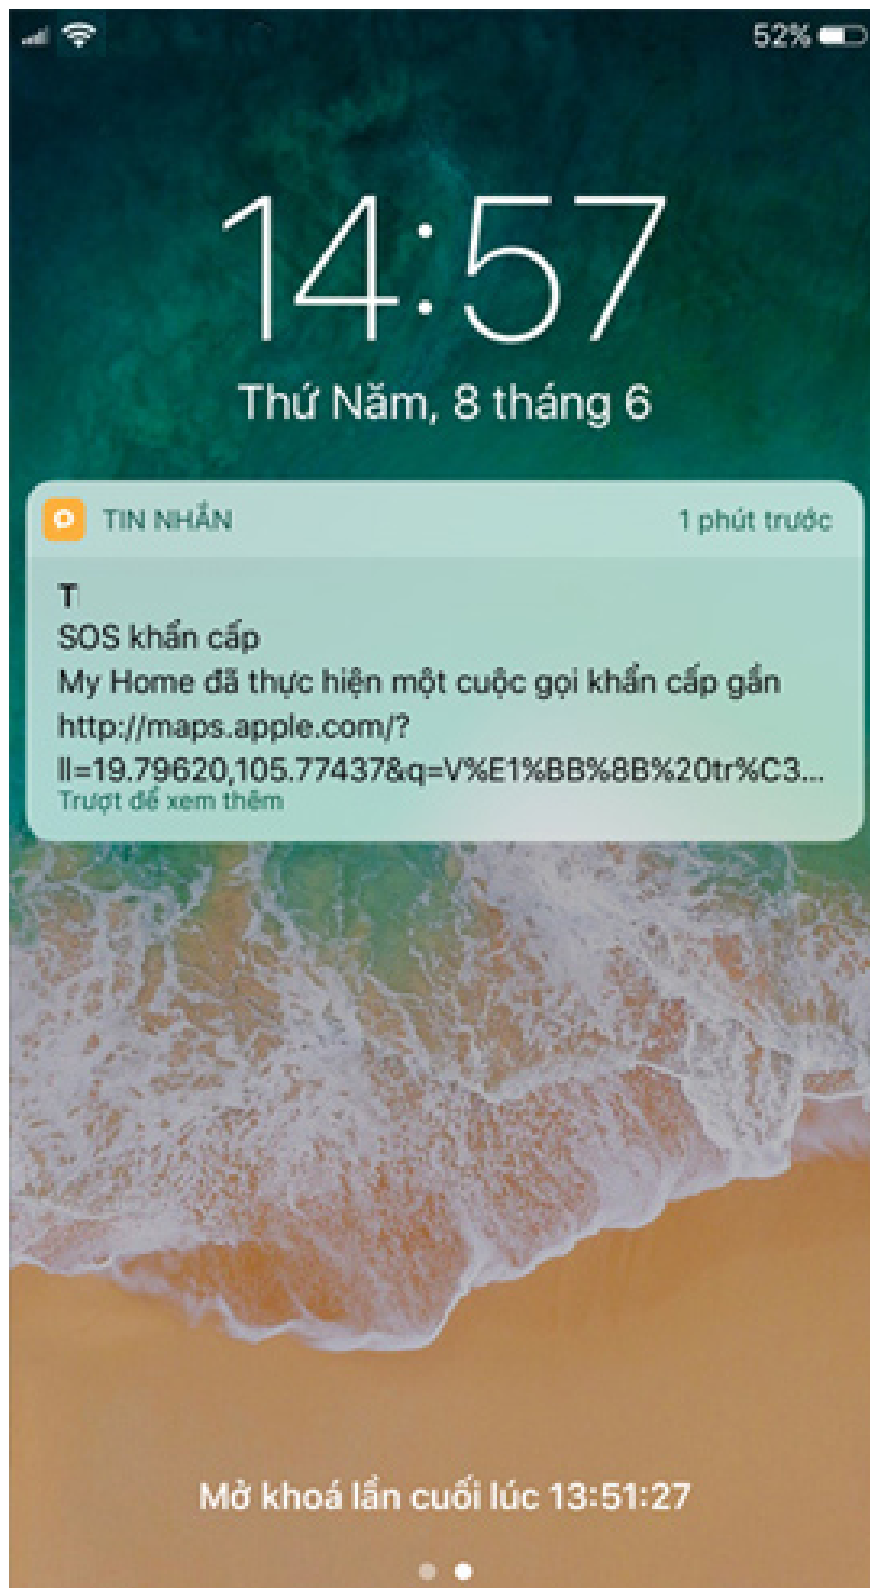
52%

14:57

Thứ Năm, 8 tháng 6

TIN NHẮN

1 phút trước

T

SOS khẩn cấp

My Home đã thực hiện một cuộc gọi khẩn cấp gần http://maps.apple.com/?ll=19.79620,105.77437&q=V%E1%BB%8B%20tr%C3...

Trượt để xem thêm

Mở khoá lần cuối lúc 13:51:27